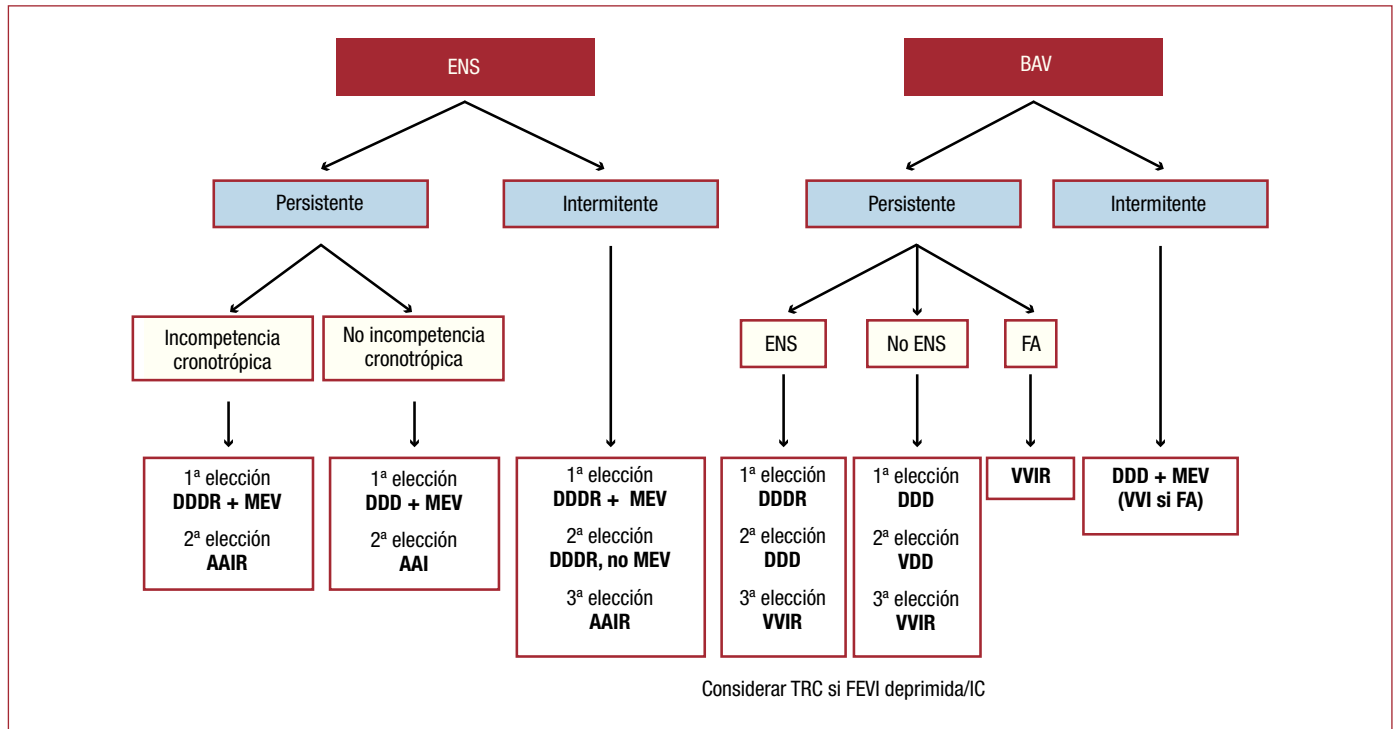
ENS

Persistente

Intermitente

Incompetencia cronotrópica

No incompetencia cronotrópica

1ª elección
DDDR + MEV
2ª elección
AAIR

1ª elección
DDD + MEV
2ª elección
AAI

1ª elección
DDDR + MEV
2ª elección
DDDR, no MEV
3ª elección
AAIR

BAV

Persistente

Intermitente

ENS

No ENS

FA

1ª elección
DDDR
2ª elección
DDD
3ª elección
VVIR

1ª elección
DDD
2ª elección
VDD
3ª elección
VVIR

VVIR

DDD + MEV
(VVI si FA)

Considerar TRC si FEVI deprimida/IC